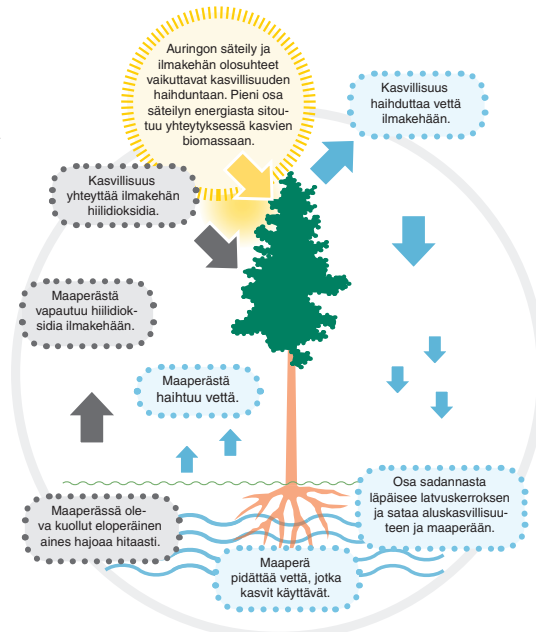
Auringon säteily ja ilmakehän olosuhteet vaikuttavat kasvillisuuden haihduntaan. Pieni osa säteilyn energiasta sitoutuu yhteytyksessä kasvien biomassaan.

Kasvillisuus haihduttaa vettä ilmakehään.

Kasvillisuus yhteyttää ilmakehän hiilidioksidia.

Maaperästä vapautuu hiilidioksidia ilmakehään.

Maaperästä haihtuu vettä.

Osa sadannasta läpäisee latvuskerroksen ja sataa aluskasvillisuuteen ja maaperään.

Maaperässä oleva kuollut eloperäinen aines hajoaa hitaasti.

Maaperä pidättää vettä, jotka kasvit käyttävät.